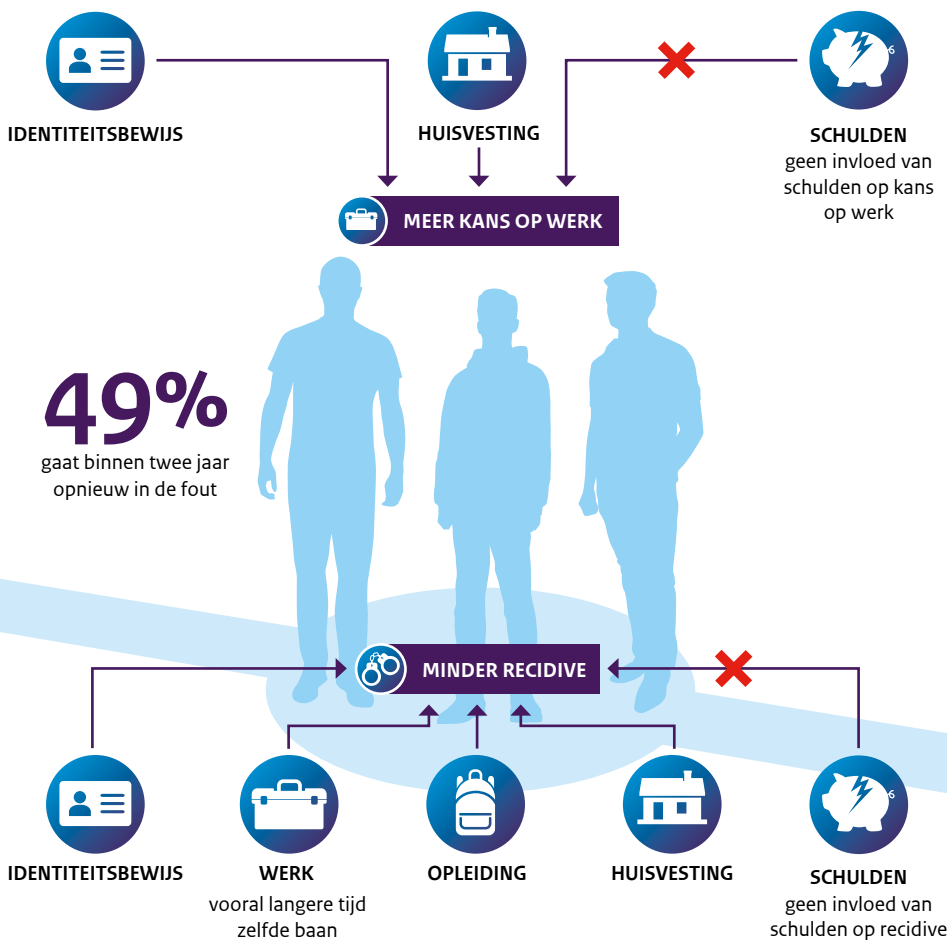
IDENTITEITSBEWIJS

HUISVESTING

SCHULDEN
geen invloed van schulden op kans op werk

MEER KANS OP WERK

49%
gaat binnen twee jaar opnieuw in de fout

MINDER RECIDIVE

IDENTITEITSBEWIJS

WERK
vooral langere tijd zelfde baan

OPLEIDING

HUISVESTING

SCHULDEN
geen invloed van schulden op recidive